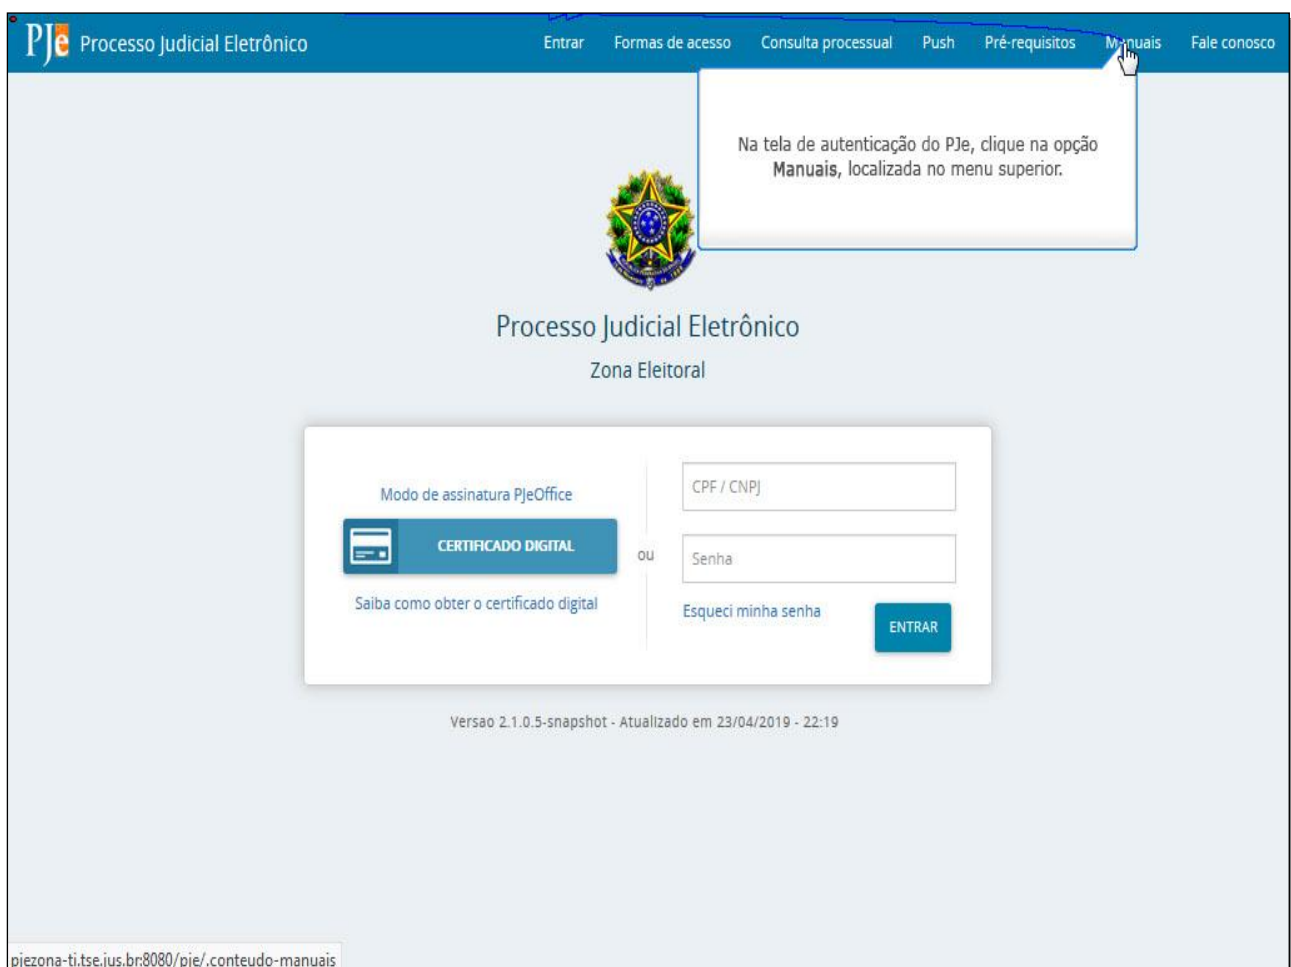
PJe Processo Judicial Eletrônico

Entrar   Formas de acesso   Consulta processual   Push   Pré-requisitos   Manuais   Fale conosco

Na tela de autenticação do PJe, clique na opção **Manuais**, localizada no menu superior.

Processo Judicial Eletrônico

Zona Eleitoral

Modo de assinatura PJeOffice

CERTIFICADO DIGITAL

Saiba como obter o certificado digital

ou

CPF / CNPJ

Senha

Esqueci minha senha

ENTRAR

Versao 2.1.0.5-snapshot - Atualizado em 23/04/2019 - 22:19

pjezona-ti.tse.jus.br:8080/pje/.conteudo-manuais